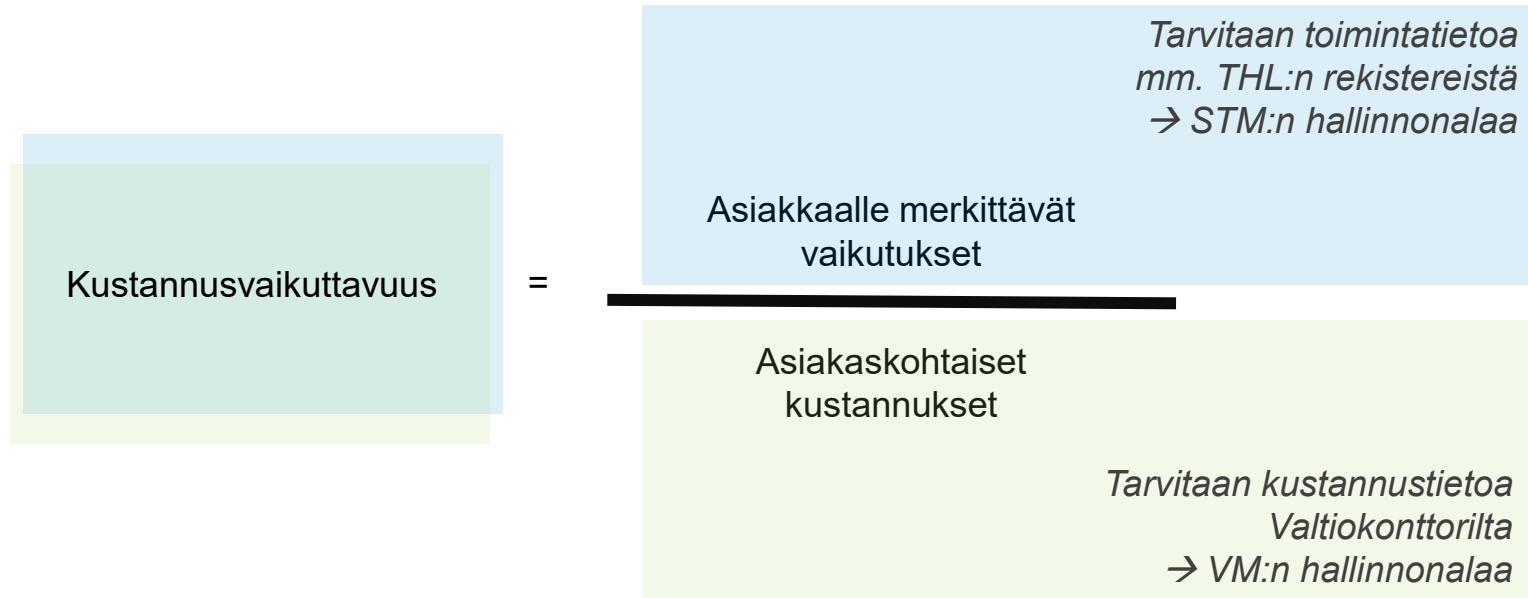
Tarvitaan toimintatietoa
mm. THL:n rekistereistä
→ STM:n hallinnonalaa

Kustannusvaikuttavuus =

$\frac{\text{Asiakkaalle merkittävät vaikutukset}}{\text{Asiakaskohtaiset kustannukset}}$

Tarvitaan kustannustietoa
Valtiokonttorilta
→ VM:n hallinnonalaa